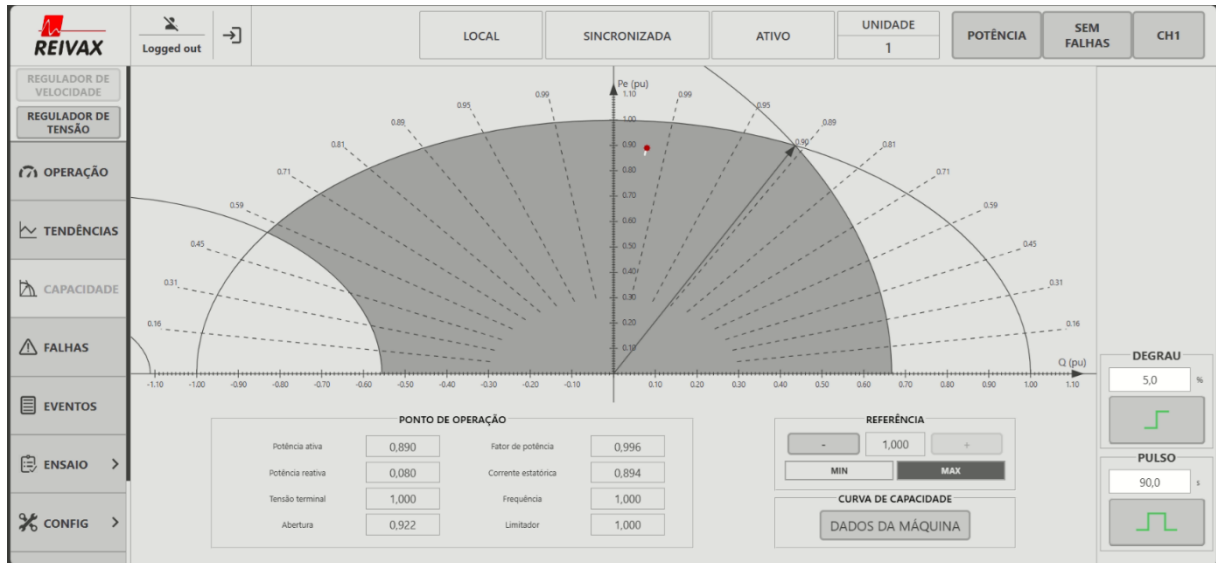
REIVAX

Logged out

LOCAL

SINCRONIZADA

ATIVO

UNIDADE
1

POTÊNCIA

SEM FALHAS

CH1

REGULADOR DE VELOCIDADE

REGULADOR DE TENSÃO

OPERAÇÃO

TENDÊNCIAS

CAPACIDADE

FALHAS

EVENTOS

ENSAIO

CONFIG

Pe (pu)
1.10
1.00
0.90
0.80
0.70
0.60
0.50
0.40
0.30
0.20
0.10

0.99 0.99
0.95 0.95
0.89 0.89
0.81 0.90 0.81
0.71 0.71
0.59 0.59
0.45 0.45
0.31 0.31
0.16 0.16

Q (pu)
-1.10 -1.00 -0.90 -0.80 -0.70 -0.60 -0.50 -0.40 -0.30 -0.20 -0.10 0.10 0.20 0.30 0.40 0.50 0.60 0.70 0.80 0.90 1.00 1.10

PONTO DE OPERAÇÃO

| Potência ativa | 0,890 | Fator de potência | 0,996 |
|---|---|---|---|
| Potência reativa | 0,080 | Corrente estatórica | 0,894 |
| Tensão terminal | 1,000 | Frequência | 1,000 |
| Abertura | 0,922 | Limitador | 1,000 |

REFERÊNCIA
- 1,000 +
MIN MAX

CURVA DE CAPACIDADE
DADOS DA MÁQUINA

DEGRAU
5,0 %

PULSO
90,0 s